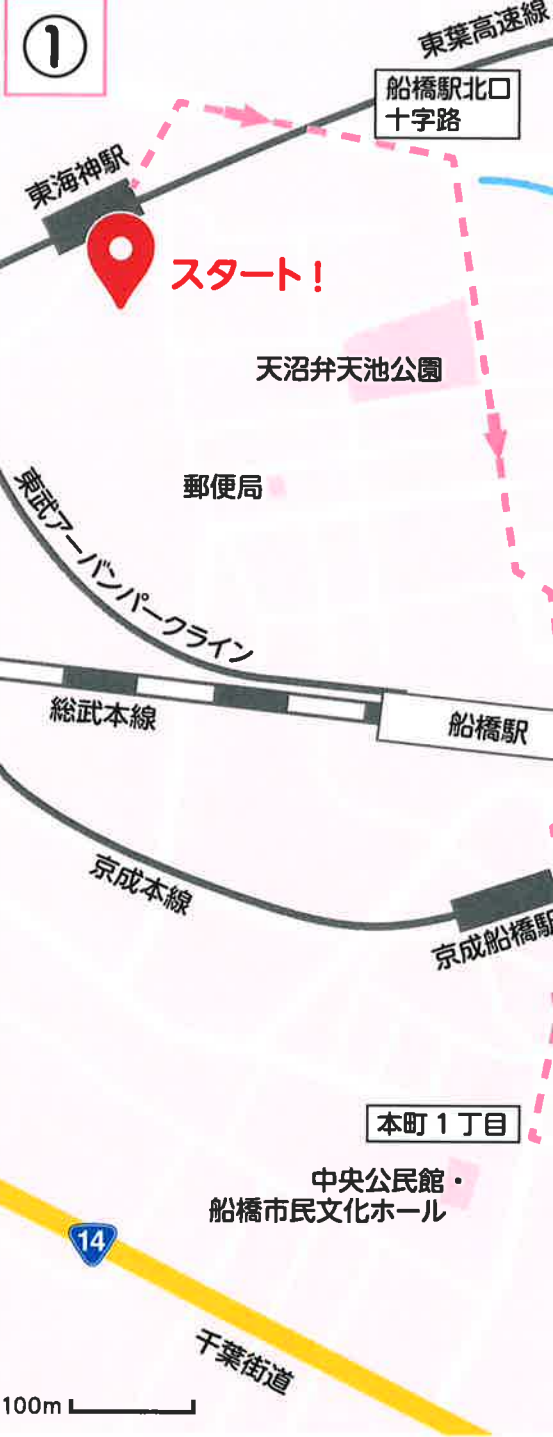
①

東葉高速線

船橋駅北口
十字路

東海神駅

スタート！

天沼弁天池公園

郵便局

東武アーバンパークライン

総武本線

船橋駅

京成本線

京成船橋駅

本町１丁目

中央公民館・
船橋市民文化ホール

14

千葉街道

100m